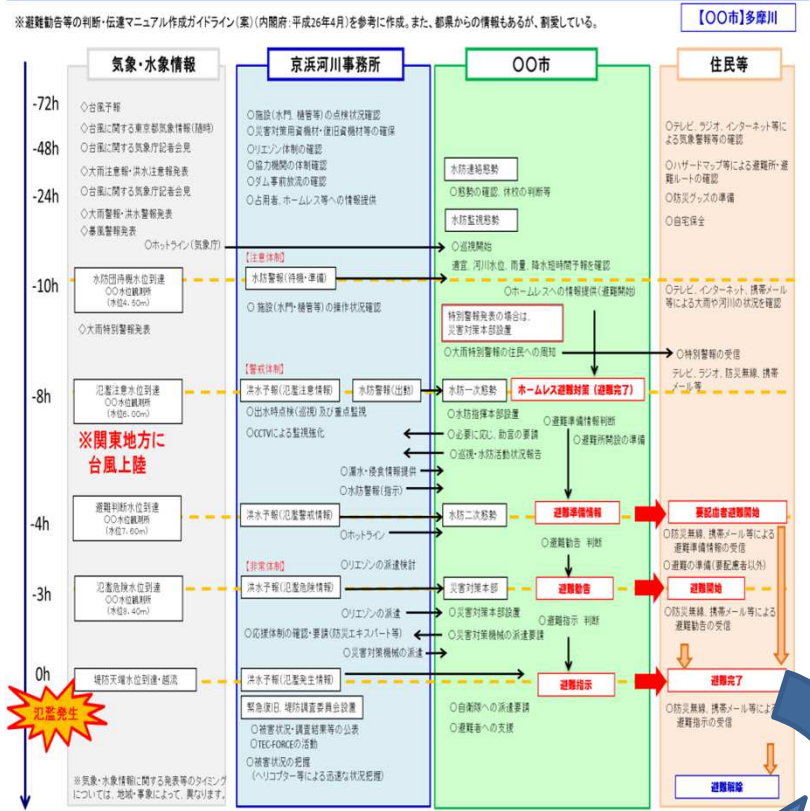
※避難勧告等の判断・伝達マニュアル作成ガイドライン(案)(内閣府:平成26年4月)を参考に作成。また、都県からの情報もあるが、割愛している。

【〇〇市】多摩川

気象・水象情報

京浜河川事務所

〇〇市

住民等

-72h

-48h

-24h

-10h

-8h

-4h

-3h

0h

◇台風予報

◇台風に関する東京都気象情報(随時)

◇台風に関する気象庁記者会見

◇大雨注意報・洪水注意報発表

◇台風に関する気象庁記者会見

◇大雨警報・洪水警報発表

◇暴風警報発表

〇ホットライン(気象庁)

水防団待機水位到達 〇〇水位観測所 (水位4.50m)

◇大雨特別警報発表

氾濫注意水位到達 〇〇水位観測所 (水位6.00m)

※関東地方に台風上陸

避難判断水位到達 〇〇水位観測所 (水位7.60m)

氾濫危険水位到達 〇〇水位観測所 (水位8.40m)

堤防天端水位到達・越流

氾濫発生

※気象・水象情報に関する発表等のタイミングについては、地域・事象によって、異なります。

〇施設(水門、樋管等)の点検状況確認

〇災害対策用資機材・復旧資機材等の確保

〇リエゾン体制の確認

〇協力機関の体制確認

〇ダム事前放流の確認

〇占用者、ホームレス等への情報提供

【注意体制】

水防警報(待機・準備)

〇施設(水門、樋管等)の操作状況確認

【警戒体制】

洪水予報(氾濫注意情報)

水防警報(出動)

〇出水時点検(巡視)及び重点監視

〇CCTVによる監視強化

〇漏水・侵食情報提供

〇水防警報(指示)

洪水予報(氾濫警戒情報)

〇ホットライン

〇リエゾンの派遣検討

【非常体制】

洪水予報(氾濫危険情報)

〇リエゾンの派遣

〇応援体制の確認・要請(防災エキスパート等)

〇災害対策機械の派遣

洪水予報(氾濫発生情報)

緊急復旧 堤防調査委員会設置

〇被害状況・調査結果等の公表

〇TEC-FORCEの活動

〇被害状況の把握 (ヘリコプター等による迅速な状況把握)

水防連絡態勢

〇態勢の確認、休校の判断等

水防監視態勢

〇巡視開始

遺官、河川水位、雨量、降水短時間予報を確認

〇ホームレスへの情報提供(避難開始)

特別警報発表の場合は、災害対策本部設置

〇大雨特別警報の住民への周知

水防一次態勢

ホームレス避難対策(避難完了)

〇水防指揮本部設置

〇必要に応じ、助言の要請

〇巡視・水防活動状況報告

〇避難準備情報判断

〇避難所開設の準備

水防二次態勢

避難準備情報

〇避難勧告 判断

災害対策本部

避難勧告

〇災害対策本部設置

〇災害対策機械の派遣要請

〇避難指示 判断

避難指示

〇自衛隊への派遣要請

〇避難者への支援

〇テレビ、ラジオ、インターネット等による気象警報等の確認

〇ハザードマップ等による避難所・避難ルートの確認

〇防災グッズの準備

〇自宅保全

〇テレビ、インターネット、携帯メール等による大雨や河川の状況を確認

〇特別警報の受信

テレビ、ラジオ、防災無線、携帯メール等

要配慮者避難開始

〇防災無線、携帯メール等による避難準備情報の受信

〇避難の準備(要配慮者以外)

避難開始

〇防災無線、携帯メール等による避難勧告の受信

避難完了

〇防災無線、携帯メール等による避難指示の受信

避難解除